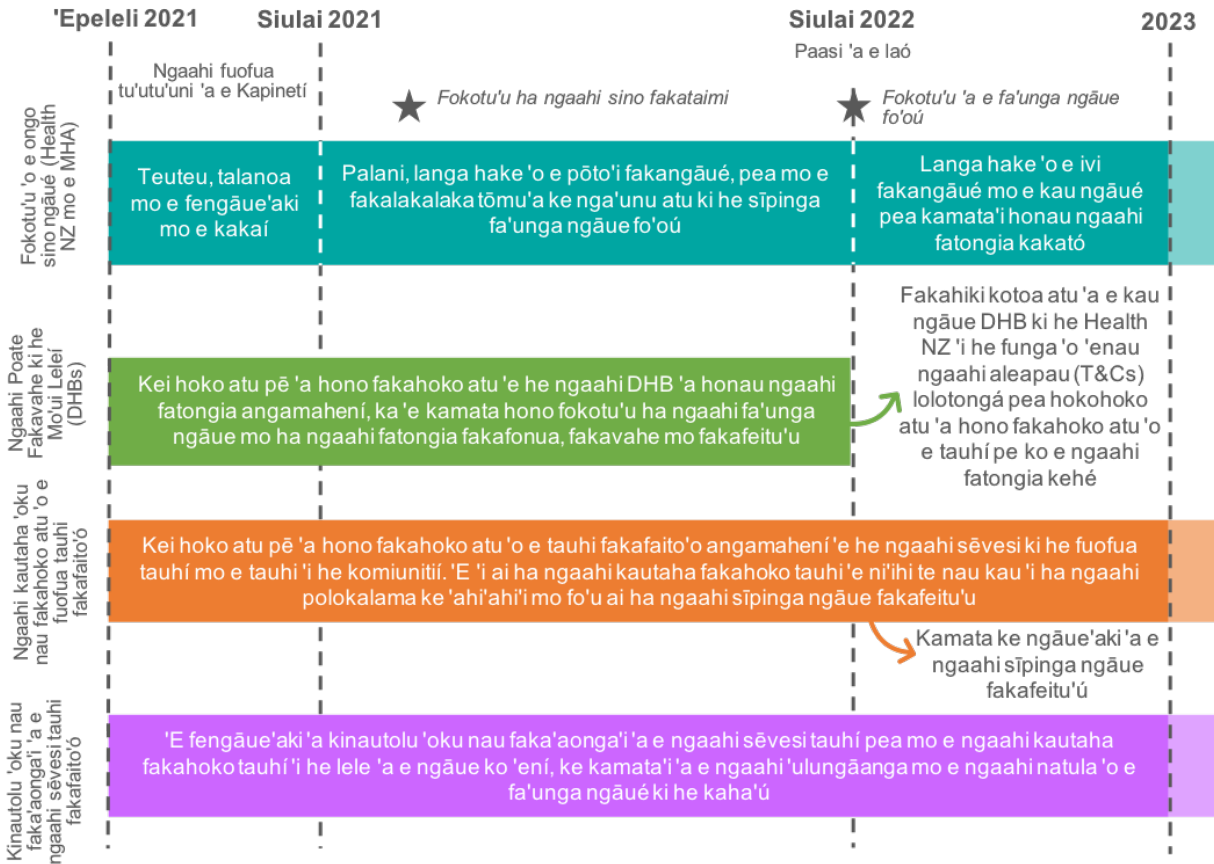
'Epeleli 2021

Siulai 2021

Siulai 2022

2023

Paasi 'a e laó

Ngaahi fuofua tu'utu'uni 'a e Kapinetí

Fokotu'u ha ngaahi sino fakataimi

Fokotu'u 'a e fa'unga ngāue fo'oú

Fokotu'u 'o e ongo sino ngāué (Health NZ mo e MHA)

Teuteu, talanoa mo e fengāue'aki mo e kakaí

Palani, langa hake 'o e pōto'i fakangāué, pea mo e fakalakalaka tōmu'a ke nga'unu atu ki he sīpinga fa'unga ngāue fo'oú

Langa hake 'o e ivi fakangāué mo e kau ngāué pea kamata'i honau ngaahi fatongia kakató

Ngaahi Poate Fakavahe ki he Mo'ui Leleí (DHBs)

Kei hoko atu pē 'a hono fakahoko atu 'e he ngaahi DHB 'a honau ngaahi fatongia angamahení, ka 'e kamata hono fokotu'u ha ngaahi fa'unga ngāue mo ha ngaahi fatongia fakafonua, fakavahe mo fakafeitu'u

Fakahiki kotoa atu 'a e kau ngāue DHB ki he Health NZ 'i he funga 'o 'enau ngaahi aleapau (T&Cs) lolotongá pea hokohoko atu 'a hono fakahoko atu 'o e tauhí pe ko e ngaahi fatongia kehé

Ngaahi kautaha 'oku nau fakahoko atu 'o e fuofua tauhi fakafaito'ó

Kei hoko atu pē 'a hono fakahoko atu 'o e tauhi fakafaito'o angamahení 'e he ngaahi sēvesi ki he fuofua tauhí mo e tauhi 'i he komiunitií. 'E 'i ai ha ngaahi kautaha fakahoko tauhi 'e ni'ihi te nau kau 'i ha ngaahi polokalama ke 'ahi'ahi'i mo fo'u ai ha ngaahi sīpinga ngāue fakafeitu'u

Kamata ke ngāue'aki 'a e ngaahi sīpinga ngāue fakafeitu'ú

Kinautolu 'oku nau faka'aonga'i 'a e ngaahi sēvesi tauhi fakafaito'ó

'E fengāue'aki 'a kinautolu 'oku nau faka'aonga'i 'a e ngaahi sēvesi tauhí pea mo e ngaahi kautaha fakahoko tauhí 'i he lele 'a e ngāue ko 'ení, ke kamata'i 'a e ngaahi 'ulungāanga mo e ngaahi natula 'o e fa'unga ngāué ki he kaha'ú